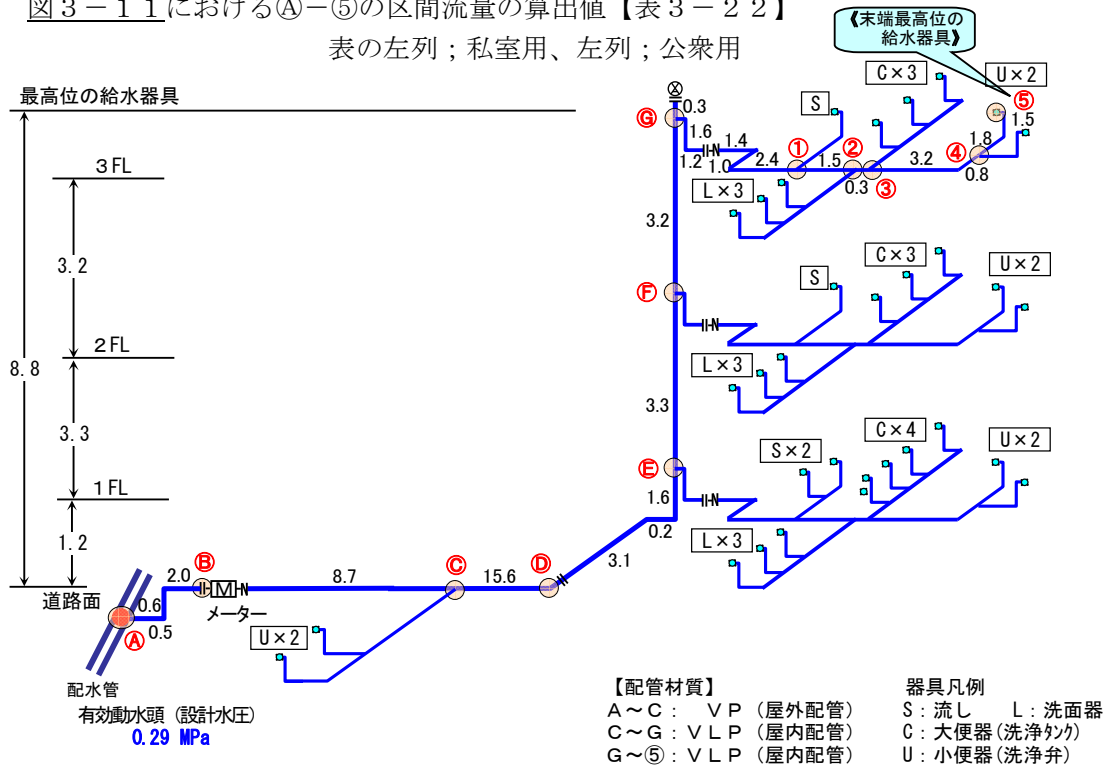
図３－１１におけるⒶ－⑤の区間流量の算出値【表３－２２】
表の左列；私室用、左列；公衆用

《末端最高位の給水器具》

最高位の給水器具

3FL
3.2
2FL
8.8
3.3
1FL
1.2
道路面

Ⓖ 0.3 1.6 1.4 1.2 1.0 2.4 ① 1.5 ② 0.3 ③ 3.2 ④ 1.8 0.8 ⑤ 1.5
S
C×3
U×2
L×3
3.2
Ⓕ
S
C×3
U×2
L×3
3.3
Ⓔ
1.6
S×2
C×4
U×2
L×3
0.2
3.1
Ⓓ
15.6
Ⓒ
8.7
Ⓑ 2.0
M
メーター
0.6
0.5
Ⓐ
U×2

配水管
有効動水頭（設計水圧）
0.29 MPa

【配管材質】
A～C： ＶＰ（屋外配管）
C～G：ＶＬＰ（屋内配管）
G～⑤：ＶＬＰ（屋内配管）

器具凡例
S：流し　L：洗面器
C：大便器（洗浄ﾀﾝｸ）
U：小便器（洗浄弁）